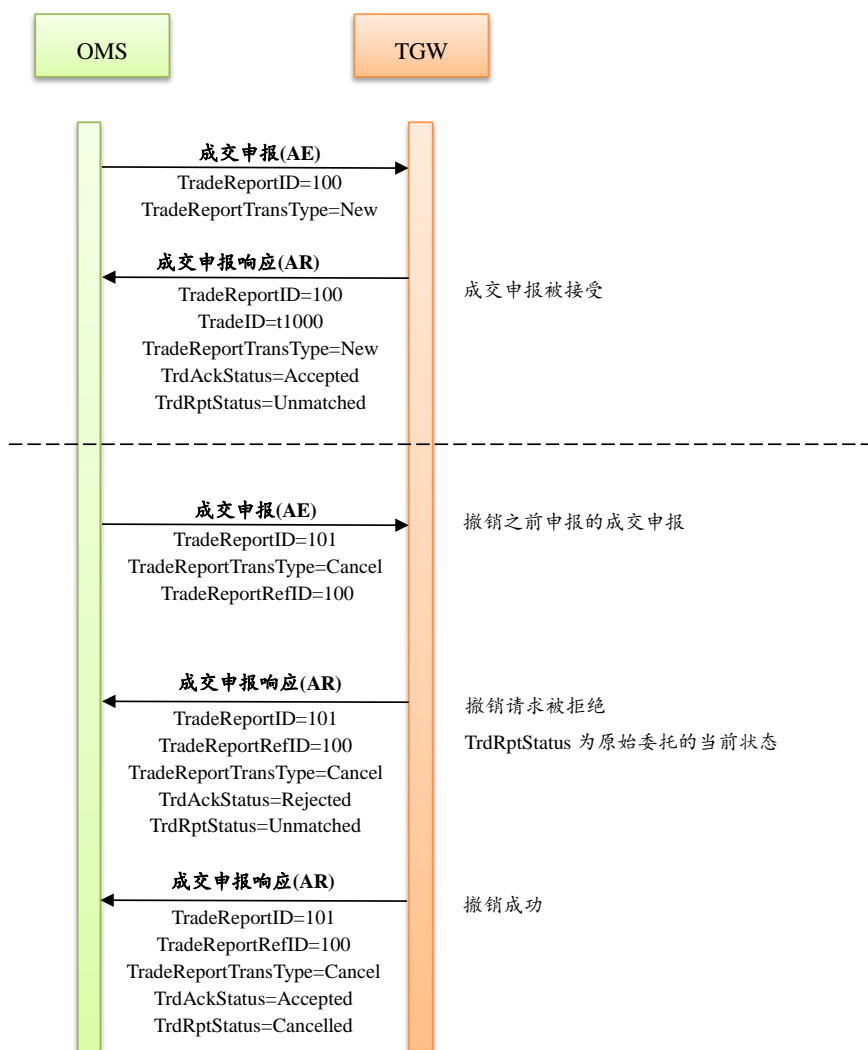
OMS

TGW

成交申报(AE)
TradeReportID=100
TradeReportTransType=New

成交申报响应(AR)
TradeReportID=100
TradeID=t1000
TradeReportTransType=New
TrdAckStatus=Accepted
TrdRptStatus=Unmatched

成交申报被接受

成交申报(AE)
TradeReportID=101
TradeReportTransType=Cancel
TradeReportRefID=100

撤销之前申报的成交申报

成交申报响应(AR)
TradeReportID=101
TradeReportRefID=100
TradeReportTransType=Cancel
TrdAckStatus=Rejected
TrdRptStatus=Unmatched

撤销请求被拒绝

TrdRptStatus 为原始委托的当前状态

成交申报响应(AR)
TradeReportID=101
TradeReportRefID=100
TradeReportTransType=Cancel
TrdAckStatus=Accepted
TrdRptStatus=Cancelled

撤销成功